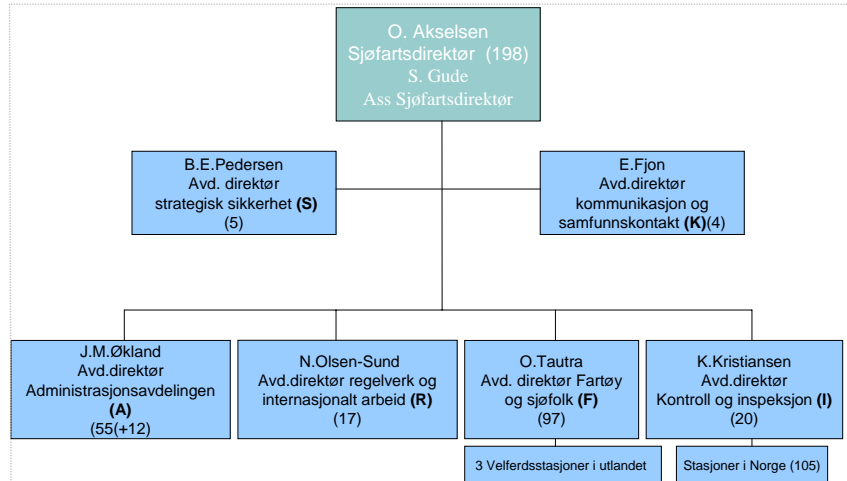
O. Akselsen
Sjøfartsdirektør (198)
S. Gude
Ass Sjøfartsdirektør

B.E.Pedersen
Avd. direktør
strategisk sikkerhet **(S)**
(5)

E.Fjon
Avd.direktør
kommunikasjon og
samfunnskontakt **(K)**(4)

J.M.Økland
Avd.direktør
Administrasjonsavdelingen
**(A)**
(55(+12)

N.Olsen-Sund
Avd.direktør regelverk og
internasjonalt arbeid **(R)**
(17)

O.Tautra
Avd. direktør Fartøy
og sjøfolk **(F)**
(97)

K.Kristiansen
Avd.direktør
Kontroll og inspeksjon **(I)**
(20)

3 Velferdsstasjoner i utlandet

Stasjoner i Norge (105)